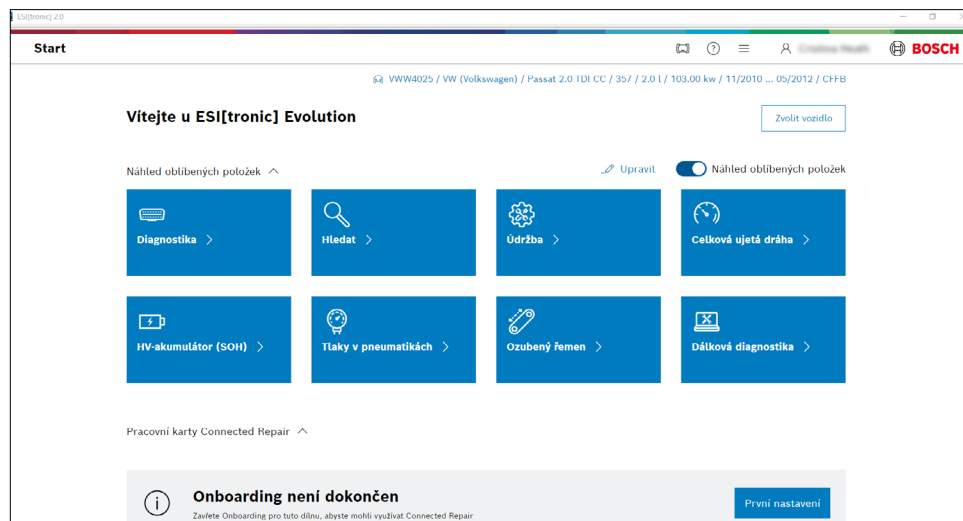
ESI[tronic] 2.0

Start

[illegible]

BOSCH

VWW4025 / VW (Volkswagen) / Passat 2.0 TDI CC / 357 / 2.0 l / 103.00 kw / 11/2010 ... 05/2012 / CFFB

Vítejte u ESI[tronic] Evolution

Zvolit vozidlo

Náhled oblíbených položek

Upravit

Náhled oblíbených položek

Diagnostika

Hledat

Údržba

Celková ujetá dráha

HV-akumulátor (SOH)

Tlaky v pneumatikách

Ozubený řemen

Dálková diagnostika

Pracovní karty Connected Repair

Onboarding není dokončen

Zavřete Onboarding pro tuto dílnu, abyste mohli využívat Connected Repair

První nastavení